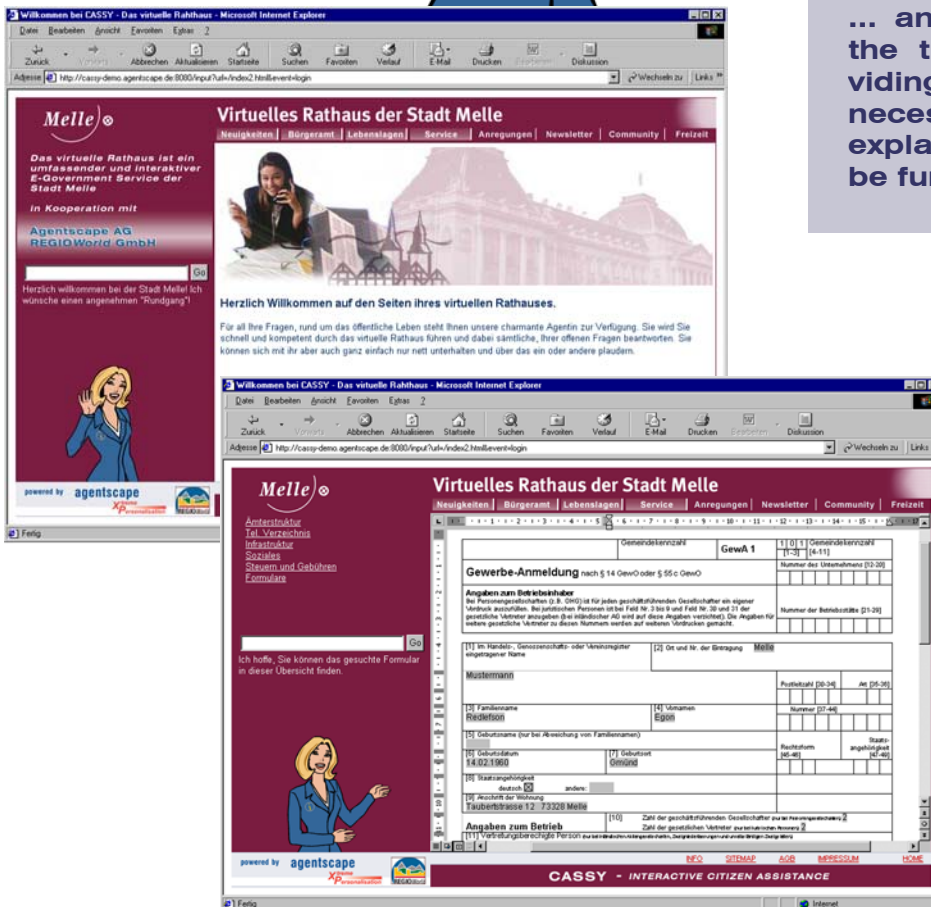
Willkommen bei CASSY - Das virtuelle Rathaus - Microsoft Internet Explorer

Datei Bearbeiten Ansicht Favoriten Extras ?

Zurück Vorwärts Abbrechen Aktualisieren Startseite Suchen Favoriten Verlauf E-Mail Drucken Bearbeiten Diskussion

Adresse http://cassy-demo.agentscape.de:8080/input?url=/index2.html&event=login Wechseln zu Links

Melle

Virtuelles Rathaus der Stadt Melle

Neuigkeiten | Bürgeramt | Lebenslagen | Service | Anregungen | Newsletter | Community | Freizeit

Das virtuelle Rathaus ist ein umfassender und interaktiver E-Government Service der Stadt Melle

in Kooperation mit

Agentscape AG REGIOWorld GmbH

Go

Herzlich willkommen bei der Stadt Melle! Ich wünsche einen angenehmen "Rundgang"!

Herzlich Willkommen auf den Seiten ihres virtuellen Rathauses.

Für all Ihre Fragen, rund um das öffentliche Leben steht Ihnen unsere charmante Agentin zur Verfügung. Sie wird Sie schnell und kompetent durch das virtuelle Rathaus führen und dabei sämtliche, Ihrer offenen Fragen beantworten. Sie können sich mit ihr aber auch ganz einfach nur nett unterhalten und über das ein oder andere plaudern.

powered by agentscape

Fertig

... an
the t
viding
neces
expla
be fur

Willkommen bei CASSY - Das virtuelle Rathaus - Microsoft Internet Explorer

Datei Bearbeiten Ansicht Favoriten Extras ?

Zurück Vorwärts Abbrechen Aktualisieren Startseite Suchen Favoriten Verlauf E-Mail Drucken Bearbeiten Diskussion

Adresse http://cassy-demo.agentscape.de:8080/input?url=/index2.html&event=login Wechseln zu Links

Melle

Virtuelles Rathaus der Stadt Melle

Neuigkeiten | Bürgeramt | Lebenslagen | Service | Anregungen | Newsletter | Community | Freizeit

Ämterstruktur
Tel. Verzeichnis
Infrastruktur
Soziales
Steuern und Gebühren
Formulare

Go

Ich hoffe, Sie können das gesuchte Formular in dieser Übersicht finden.

Gemeindekennzahl GewA 1 1 0 1 [1-3] Gemeindekennzahl [4-11]

Gewerbe-Anmeldung nach § 14 GewO oder § 55 c GewO

Nummer des Unternehmens [12-20]

Angaben zum Betriebsinhaber
Bei Personengesellschaften (z.B. OHG) ist für jeden geschäftsführenden Gesellschafter ein eigener Vordruck auszufüllen. Bei juristischen Personen ist bei Feld Nr. 3 bis 9 und Feld Nr. 30 und 31 der gesetzliche Vertreter anzugeben (bei inländischer AG wird auf diese Angaben verzichtet). Die Angaben für weitere gesetzliche Vertreter zu diesen Nummern werden auf weiteren Vordrucken gemacht.

Nummer der Betriebsstätte [21-29]

[1] Im Handels-, Genossenschafts- oder Vereinsregister eingetragener Name

[2] Ort und Nr. der Eintragung Melle

Mustermann

Postleitzahl [30-34] Art [35-36]

[3] Familienname Redlefson

[4] Vornamen Egon

Nummer [37-44]

[5] Geburtsname (nur bei Abweichung vom Familiennamen)

[6] Geburtsdatum 14.02.1960

[7] Geburtsort Gmünd

Rechtsform [45-46] Staatsangehörigkeit [47-49]

[8] Staatsangehörigkeit deutsch andere:

[9] Anschrift der Wohnung Tauberstrasse 12 73328 Melle

[10] Zahl der geschäftsführenden Gesellschafter 2
Zahl der gesetzlichen Vertreter 2

Angaben zum Betrieb

[11] Vertretungsberechtigte Person

INFO SITEMAP AGB IMPRESSUM HOME

CASSY - INTERACTIVE CITIZEN ASSISTANCE

powered by agentscape

Fertig Internet